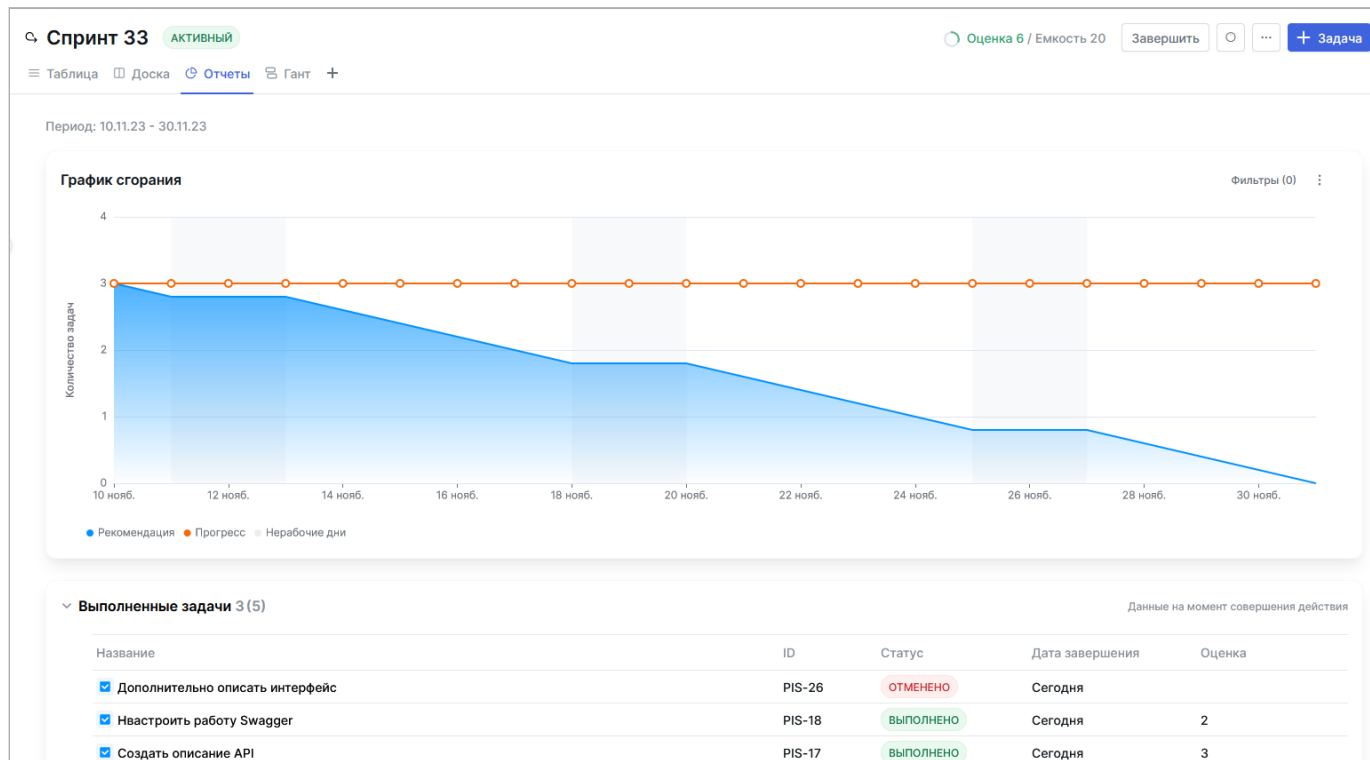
Спринт 33 АКТИВНЫЙ

Оценка 6 / Емкость 20 Завершить ··· + Задача

Таблица Доска Отчеты Гант +

Период: 10.11.23 - 30.11.23

График сгорания

Фильтры (0)

Количество задач

4
3
2
1
0

10 нояб. 12 нояб. 14 нояб. 16 нояб. 18 нояб. 20 нояб. 22 нояб. 24 нояб. 26 нояб. 28 нояб. 30 нояб.

Рекомендация Прогресс Нерабочие дни

Выполненные задачи 3 (5)

Данные на момент совершения действия

| Название | ID | Статус | Дата завершения | Оценка |
|---|---|---|---|---|
| Дополнительно описать интерфейс | PIS-26 | ОТМЕНЕНО | Сегодня | |
| Нвастроить работу Swagger | PIS-18 | ВЫПОЛНЕНО | Сегодня | 2 |
| Создать описание API | PIS-17 | ВЫПОЛНЕНО | Сегодня | 3 |